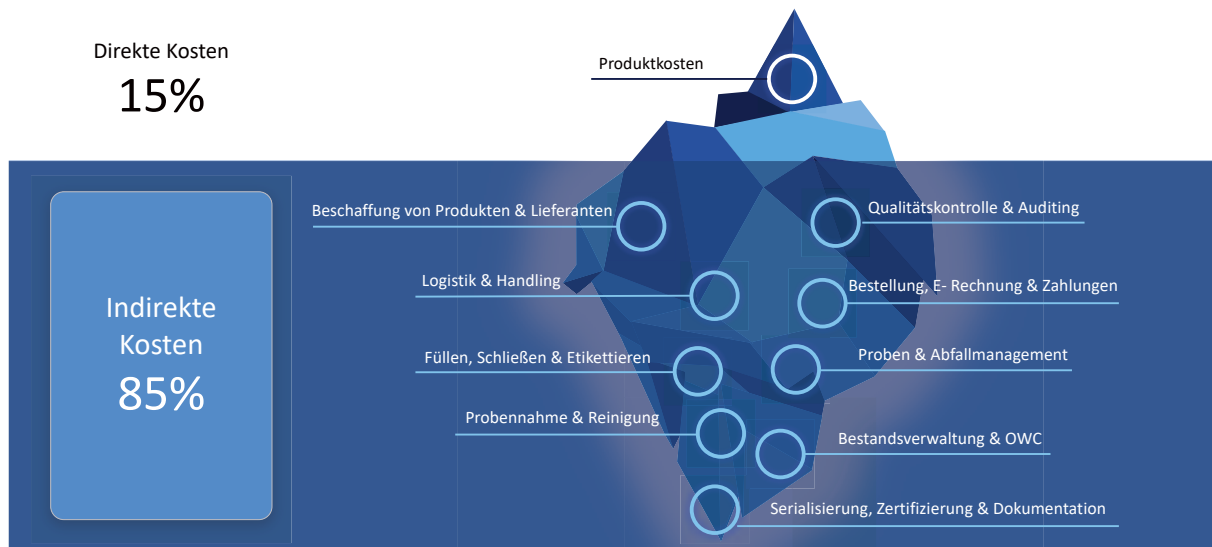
Direkte Kosten
15%

Produktkosten

Indirekte Kosten
85%

Beschaffung von Produkten & Lieferanten

Qualitätskontrolle & Auditing

Logistik & Handling

Bestellung, E- Rechnung & Zahlungen

Füllen, Schließen & Etikettieren

Proben & Abfallmanagement

Probennahme & Reinigung

Bestandsverwaltung & OWC

Serialisierung, Zertifizierung & Dokumentation